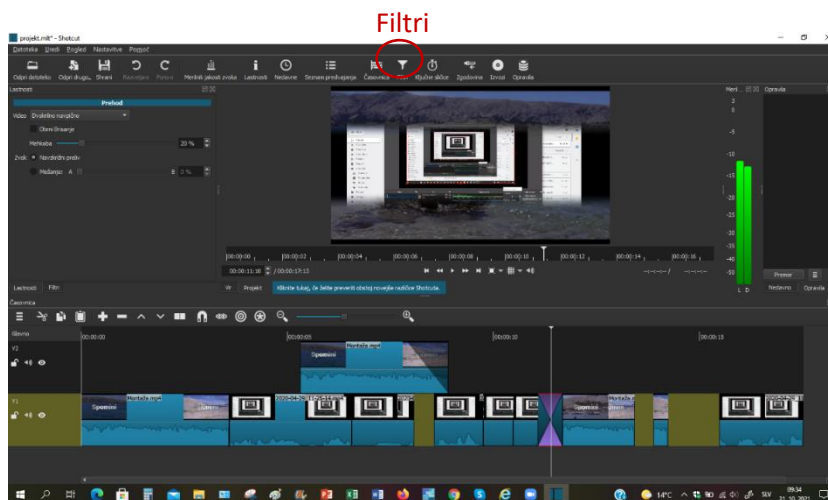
Filtri

projekt.mlt* - Shotcut

Datoteka Uredi Pogled Nastavitve Pomoč

Odpri datoteko Odpri drugo Shrani Razveljavi Ponovi Merilnik jakosti zvoka Lastnosti Nedavno Seznam predvajanja Časovnica Filtri Ključne sličice Zgodovina Izvozi Opravila

Lastnosti

Prehod

Video Dvodelno navpično

Obrni Brisanje

Mehkoba 20 %

Zvok Navzkrižni prelivi

Mešanje A B 0 %

Lastnosti Filtri

00:00:00 00:00:02 00:00:04 00:00:06 00:00:08 00:00:10 00:00:12 00:00:14 00:00:16

00:00:11:18 / 00:00:17:15

Vir Projekt Kliknite tukaj, če želite preveriti obstoj novejše različice Shotcuta.

Meri Opravila

Premor

Nedavno Opravila

Časovnica

Glavno

V2

V1

00:00:00 00:00:05 00:00:10 00:00:15

Spomini

Montaža.mp4

14°C SLV 09:34